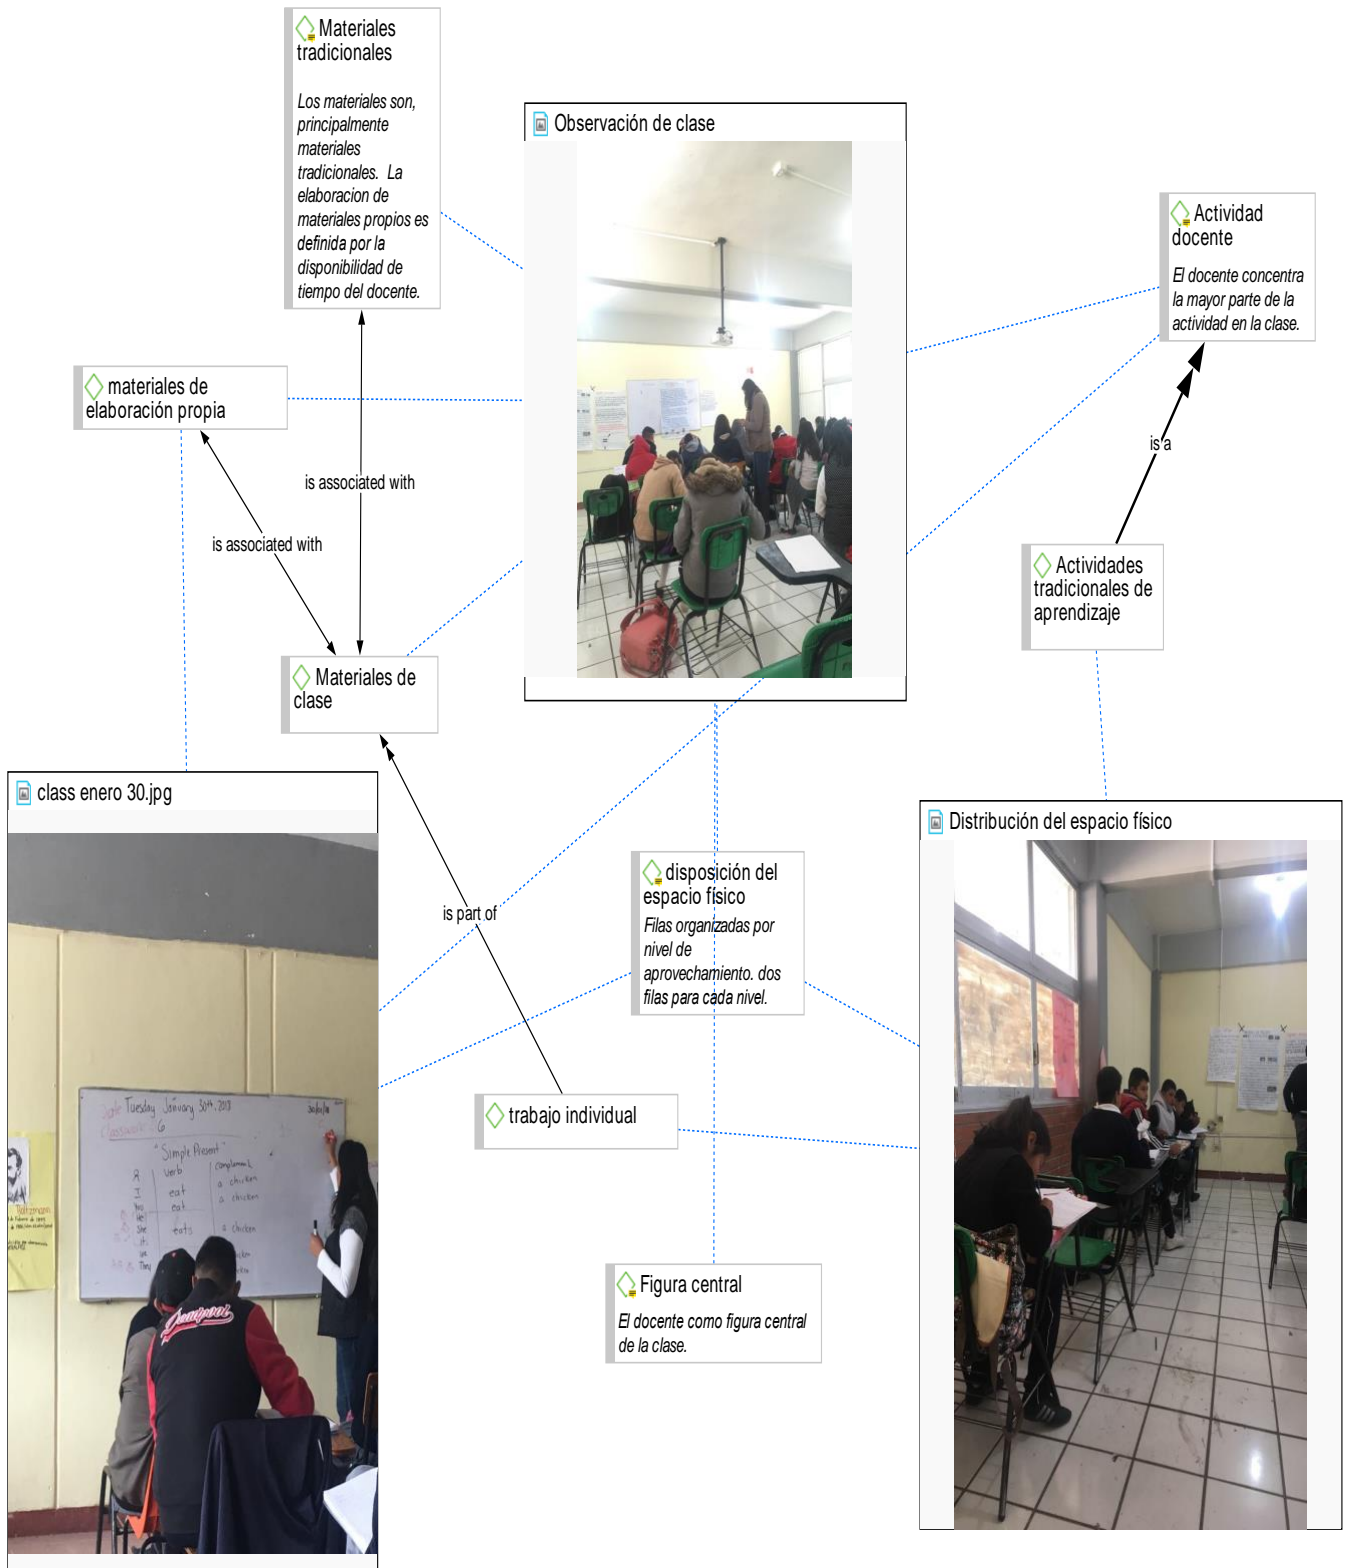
Materiales tradicionales

Los materiales son, principalmente materiales tradicionales. La elaboracion de materiales propios es definida por la disponibilidad de tiempo del docente.

Observación de clase

Actividad docente

El docente concentra la mayor parte de la actividad en la clase.

materiales de elaboración propia

is associated with

is associated with

is a

Actividades tradicionales de aprendizaje

Materiales de clase

class enero 30.jpg

Distribución del espacio físico

disposición del espacio físico

Filas organizadas por nivel de aprovechamiento. dos filas para cada nivel.

is part of

trabajo individual

Figura central

El docente como figura central de la clase.

Tuesday January 30th, 2018

Classwork 6

"Simple Present"

Verb

complement

eat

chicken